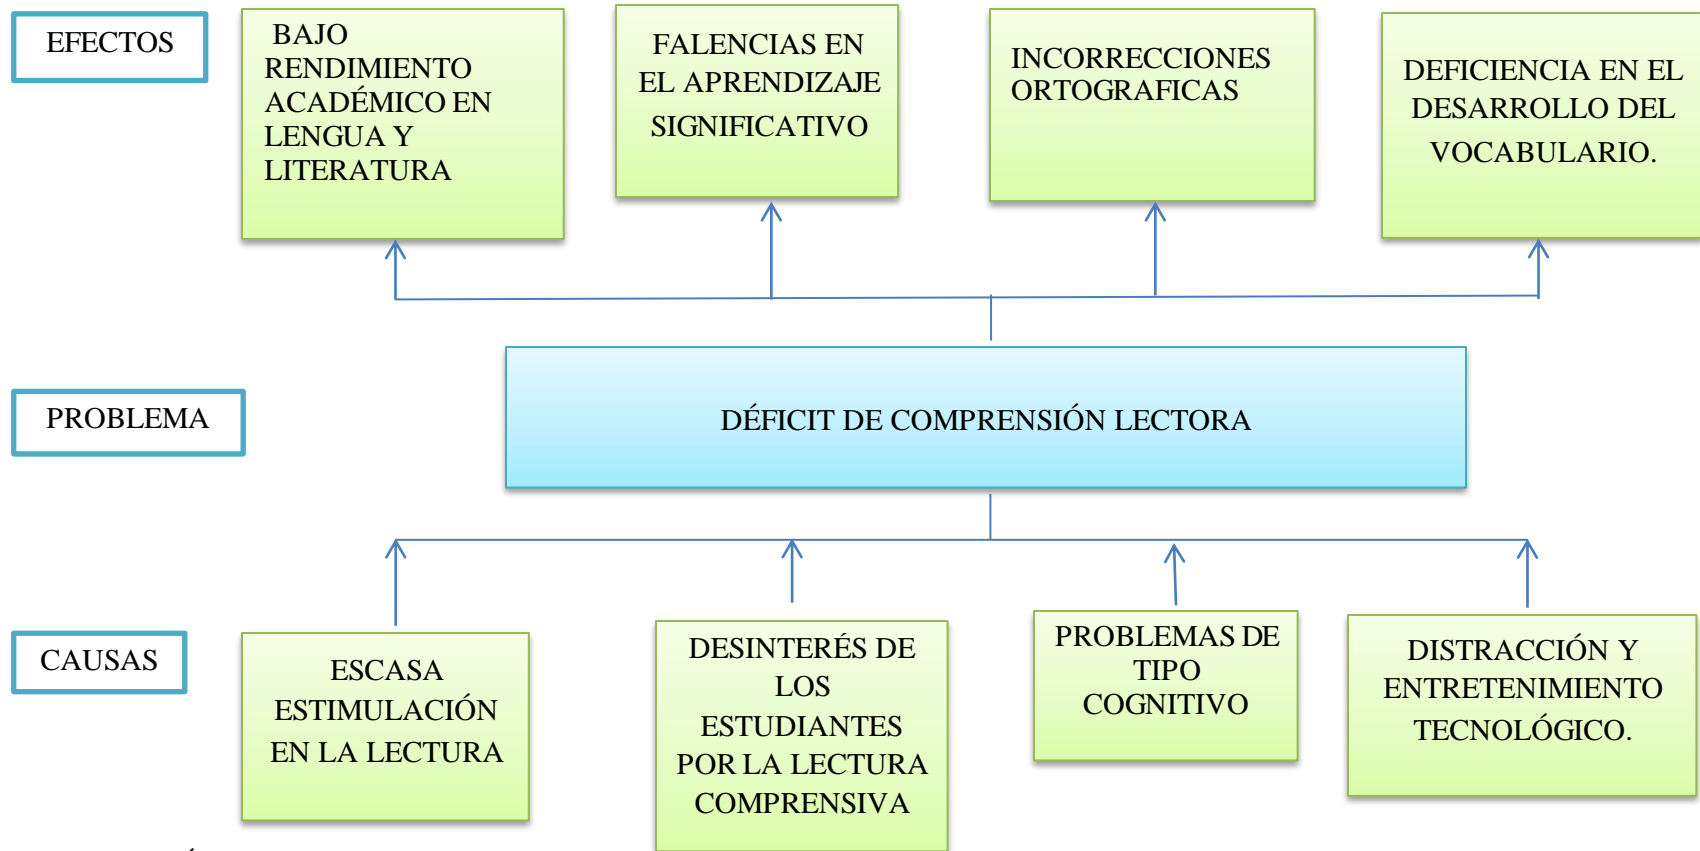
EFECTOS

BAJO RENDIMIENTO ACADÉMICO EN LENGUA Y LITERATURA

FALENCIAS EN EL APRENDIZAJE SIGNIFICATIVO

INCORRECCIONES ORTOGRAFICAS

DEFICIENCIA EN EL DESARROLLO DEL VOCABULARIO.

PROBLEMA

DÉFICIT DE COMPRENSIÓN LECTORA

CAUSAS

ESCASA ESTIMULACIÓN EN LA LECTURA

DESINTERÉS DE LOS ESTUDIANTES POR LA LECTURA COMPRENSIVA

PROBLEMAS DE TIPO COGNITIVO

DISTRACCIÓN Y ENTRETENIMIENTO TECNOLÓGICO.